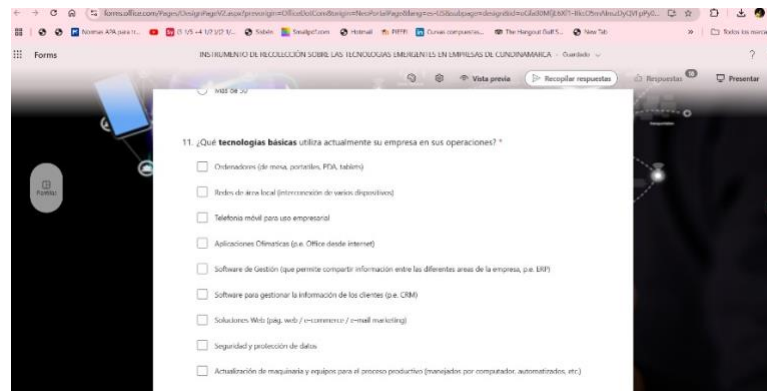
forms.office.com/Pages/DesignPageV2.aspx?prevorigin=OfficeDotCom&origin=NeoPortalPage&lang=es-ES&subpage=design&id=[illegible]

Normas APA para tr... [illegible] Sabes Smallpdf.com Hotmail PIPPI Cursos compuestos... The Hangout Golf S... New Tab » Todos los marcadores

Forms

INSTRUMENTO DE RECOLECCIÓN SOBRE LAS TECNOLOGÍAS EMERGENTES EN EMPRESAS DE CUNDINAMARCA - Guardado

?

Vista previa Recopilar respuestas Respuestas Presentar

Más de 50

11. ¿Qué **tecnologías básicas** utiliza actualmente su empresa en sus operaciones? *

Ordenadores (de mesa, portátiles, PDA, tablets)

Redes de área local (interconexión de varios dispositivos)

Telefonía móvil para uso empresarial

Aplicaciones Ofimáticas (p.e. Office desde internet)

Software de Gestión (que permite compartir información entre las diferentes areas de la empresa, p.e. ERP)

Software para gestionar la información de los clientes (p.e. CRM)

Soluciones Web (pág. web / e-commerce / e-mail marketing)

Seguridad y protección de datos

Actualización de maquinaria y equipos para el proceso productivo (manejados por computador, automatizados, etc.)